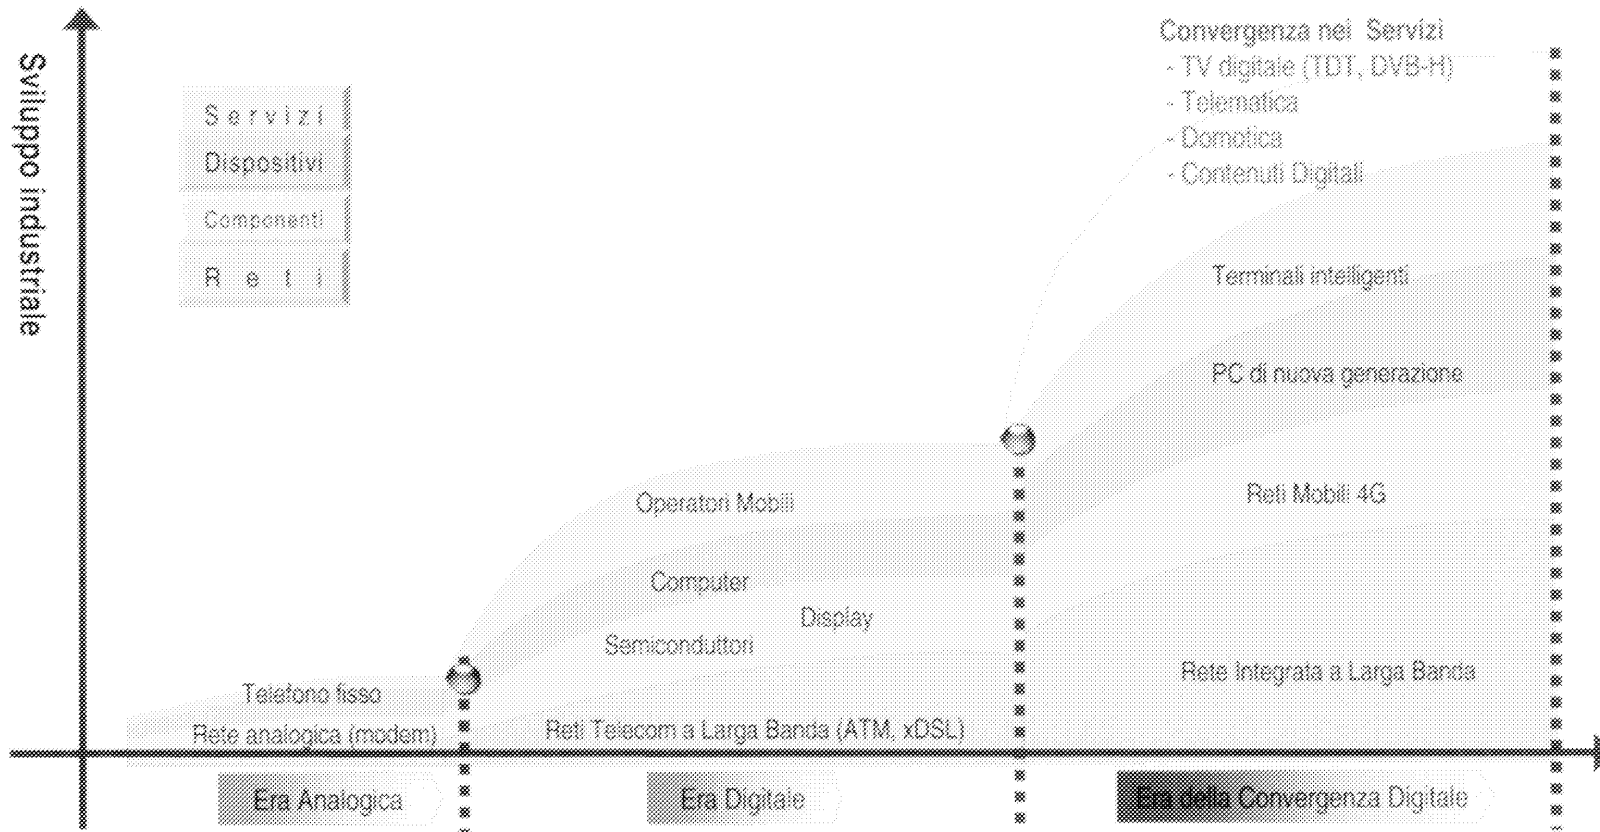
Sviluppo industriale

Servizi
Dispositivi
Componenti
Reti

Convergenza nei Servizi
- TV digitale (TDT, DVB-H)
- Telematica
- Domotica
- Contenuti Digitali

Terminali intelligenti

PC di nuova generazione

Reti Mobili 4G

Rete Integrata a Larga Banda

Operatori Mobili

Computer

Display

Semiconduttori

Reti Telecom a Larga Banda (ATM, xDSL)

Telefono fisso

Rete analogica (modem)

Era Analogica

Era Digitale

Era della Convergenza Digitale